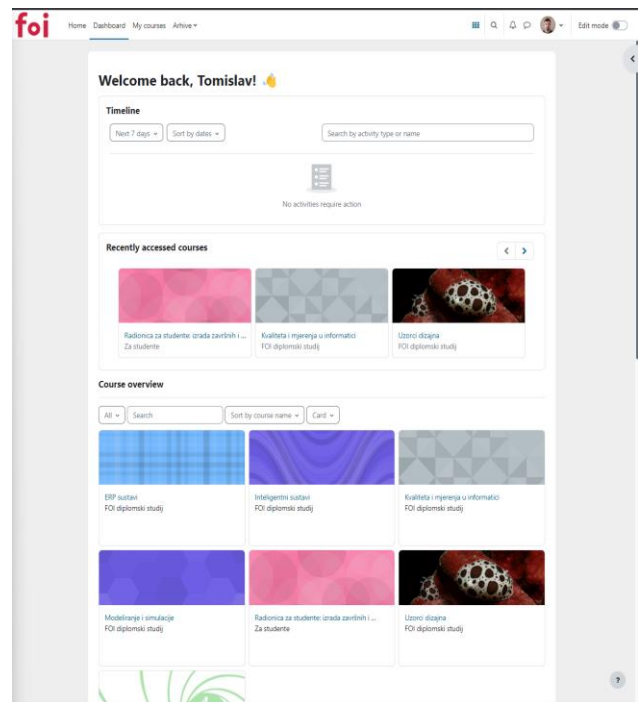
foi Home Dashboard My courses Arhive

Edit mode

Welcome back, Tomislav! 👋

Timeline

Next 7 days Sort by dates Search by activity type or name

No activities require action

Recently accessed courses

Radionica za studente: izrada završnih i ...
Za studente

Kvaliteta i mjerenja u informatici
FOI diplomski studij

Uzorci dizajna
FOI diplomski studij

Course overview

All Search Sort by course name Card

ERP sustavi
FOI diplomski studij

Inteligentni sustavi
FOI diplomski studij

Kvaliteta i mjerenja u informatici
FOI diplomski studij

Modeliranje i simulacije
FOI diplomski studij

Radionica za studente: izrada završnih i ...
Za studente

Uzorci dizajna
FOI diplomski studij

?